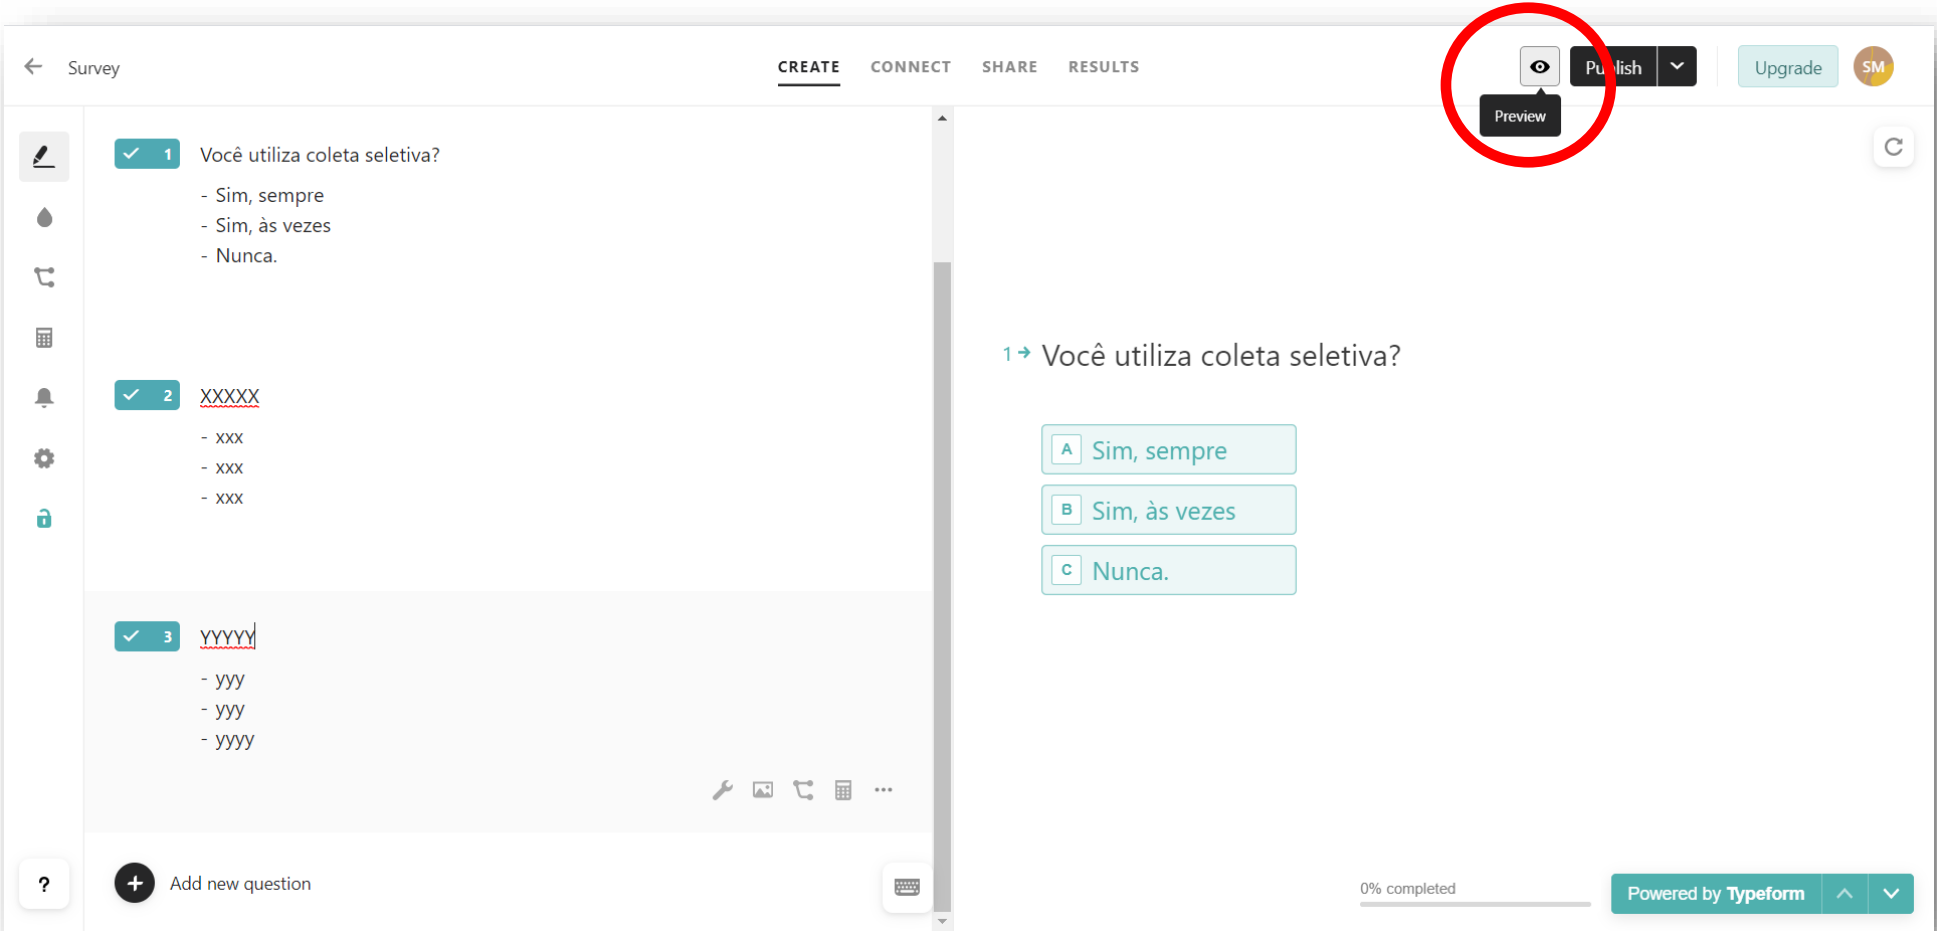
Survey

CREATE CONNECT SHARE RESULTS

Publish

Upgrade

SM

Preview

1 Você utiliza coleta seletiva?

- Sim, sempre
- Sim, às vezes
- Nunca.

2 XXXXX

- xxx
- xxx
- xxx

3 YYYYY

- yyy
- yyy
- yyyy

Add new question

?

1 → Você utiliza coleta seletiva?

A Sim, sempre

B Sim, às vezes

C Nunca.

0% completed

Powered by Typeform